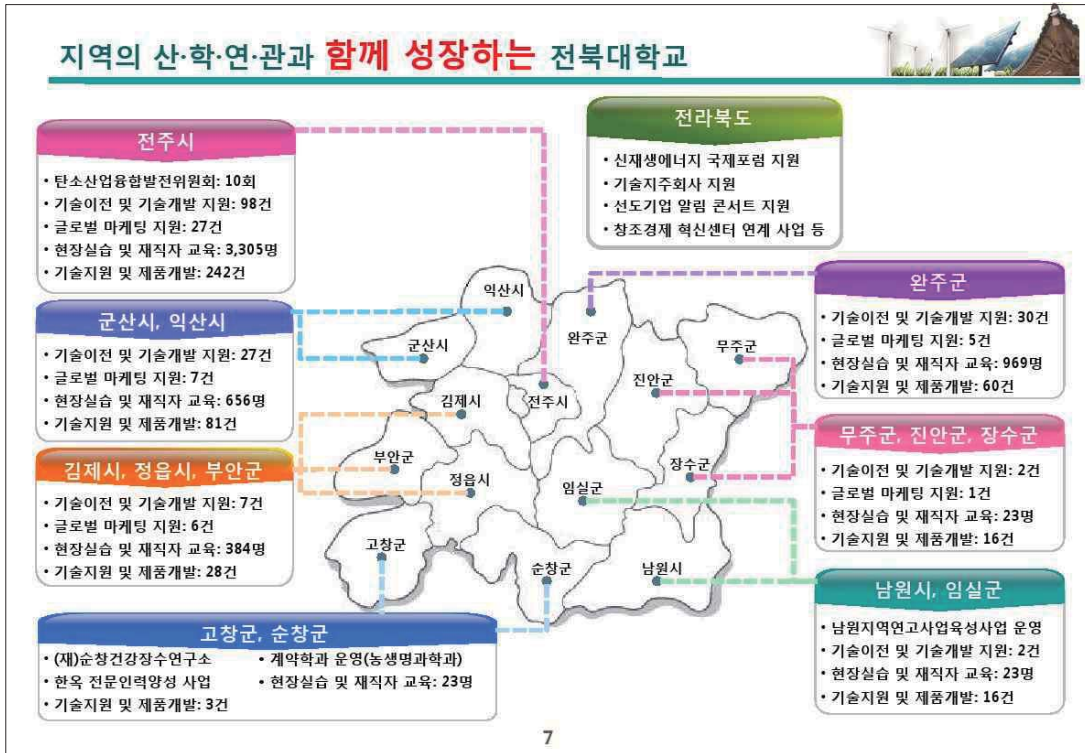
지역의 산·학·연·관과 함께 성장하는 전북대학교

전주시
• 탄소산업융합발전위원회: 10회
• 기술이전 및 기술개발 지원: 98건
• 글로벌 마케팅 지원: 27건
• 현장실습 및 재직자 교육: 3,305명
• 기술지원 및 제품개발: 242건

전라북도
• 신재생에너지 국제포럼 지원
• 기술지주회사 지원
• 선도기업 알림 콘서트 지원
• 창조경제 혁신센터 연계 사업 등

완주군
• 기술이전 및 기술개발 지원: 30건
• 글로벌 마케팅 지원: 5건
• 현장실습 및 재직자 교육: 969명
• 기술지원 및 제품개발: 60건

군산시, 익산시
• 기술이전 및 기술개발 지원: 27건
• 글로벌 마케팅 지원: 7건
• 현장실습 및 재직자 교육: 656명
• 기술지원 및 제품개발: 81건

익산시
군산시
완주군
무주군
진안군
김제시
전주시
부안군
정읍시
장수군
임실군
고창군
순창군
남원시

무주군, 진안군, 장수군
• 기술이전 및 기술개발 지원: 2건
• 글로벌 마케팅 지원: 1건
• 현장실습 및 재직자 교육: 23명
• 기술지원 및 제품개발: 16건

김제시, 정읍시, 부안군
• 기술이전 및 기술개발 지원: 7건
• 글로벌 마케팅 지원: 6건
• 현장실습 및 재직자 교육: 384명
• 기술지원 및 제품개발: 28건

남원시, 임실군
• 남원지역연고사업육성사업 운영
• 기술이전 및 기술개발 지원: 2건
• 현장실습 및 재직자 교육: 23명
• 기술지원 및 제품개발: 16건

고창군, 순창군
• (재)순창건강장수연구소
• 한옥 전문인력양성 사업
• 기술지원 및 제품개발: 3건
• 계약학과 운영(농생명과학과)
• 현장실습 및 재직자 교육: 23명

7